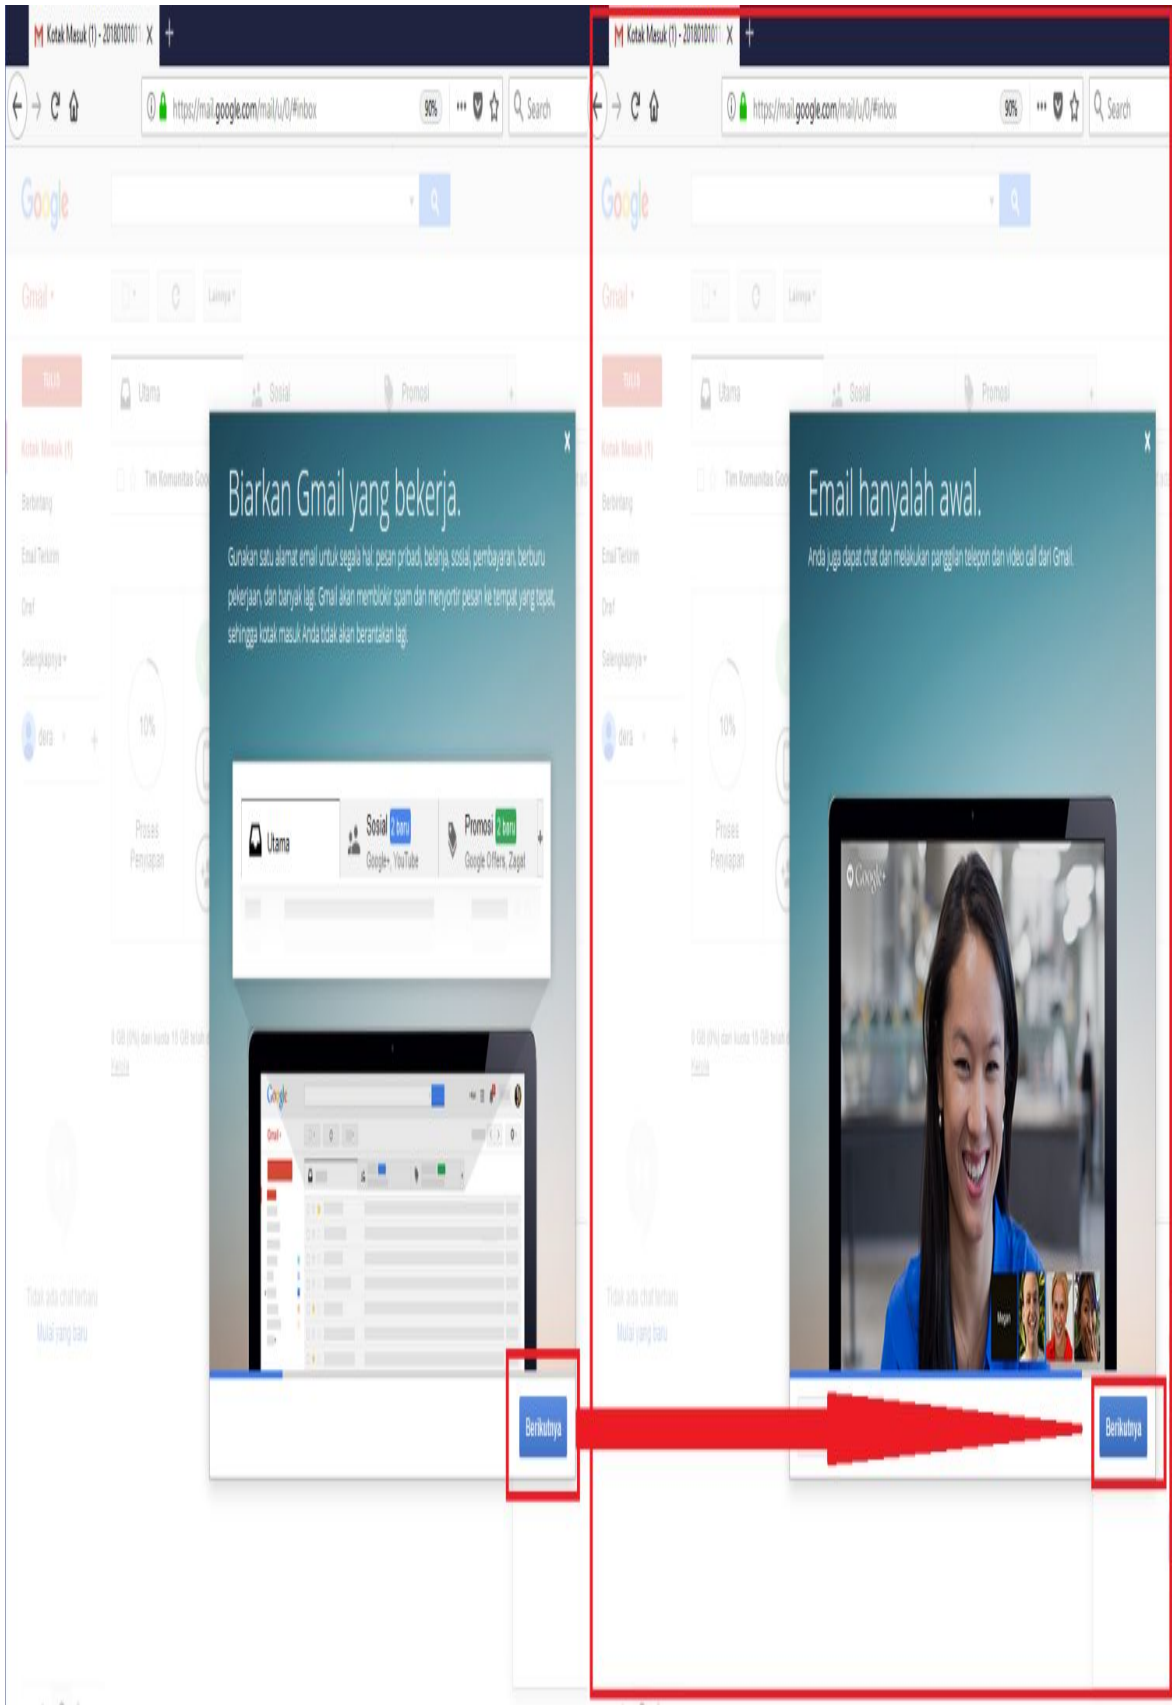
Kotak Masuk (1) - 20180101
https://mail.google.com/mail/u/0/#inbox
90%
Search
Google
Gmail
Lainnya
TULIS
Utama
Sosial
Promosi
Kotak Masuk (1)
Berbintang
Email Terkirim
Draf
Selengkapnya
dera
Tim Komunitas Goo
10%
Proses Penyiapan
0 GB (0%) dari kuota 15 GB telah
Kelola
Tidak ada chat terbaru
Mulai yang baru

x
Biarkan Gmail yang bekerja.
Gunakan satu alamat email untuk segala hal: pesan pribadi, belanja, sosial, pembayaran, berburu pekerjaan, dan banyak lagi. Gmail akan memblokir spam dan menyortir pesan ke tempat yang tepat, sehingga kotak masuk Anda tidak akan berantakan lagi.
Utama
Sosial 2 baru
Google+, YouTube
Promosi 2 baru
Google Offers, Zagat
Berikutnya

Kotak Masuk (1) - 20180101
https://mail.google.com/mail/u/0/#inbox
90%
Search
Google
Gmail
Lainnya
TULIS
Utama
Sosial
Promosi
Kotak Masuk (1)
Berbintang
Email Terkirim
Draf
Selengkapnya
dera
Tim Komunitas Goo
10%
Proses Penyiapan
0 GB (0%) dari kuota 15 GB telah
Kelola
Tidak ada chat terbaru
Mulai yang baru

x
Email hanyalah awal.
Anda juga dapat chat dan melakukan panggilan telepon dan video call dari Gmail.
Google+
Megan
Berikutnya